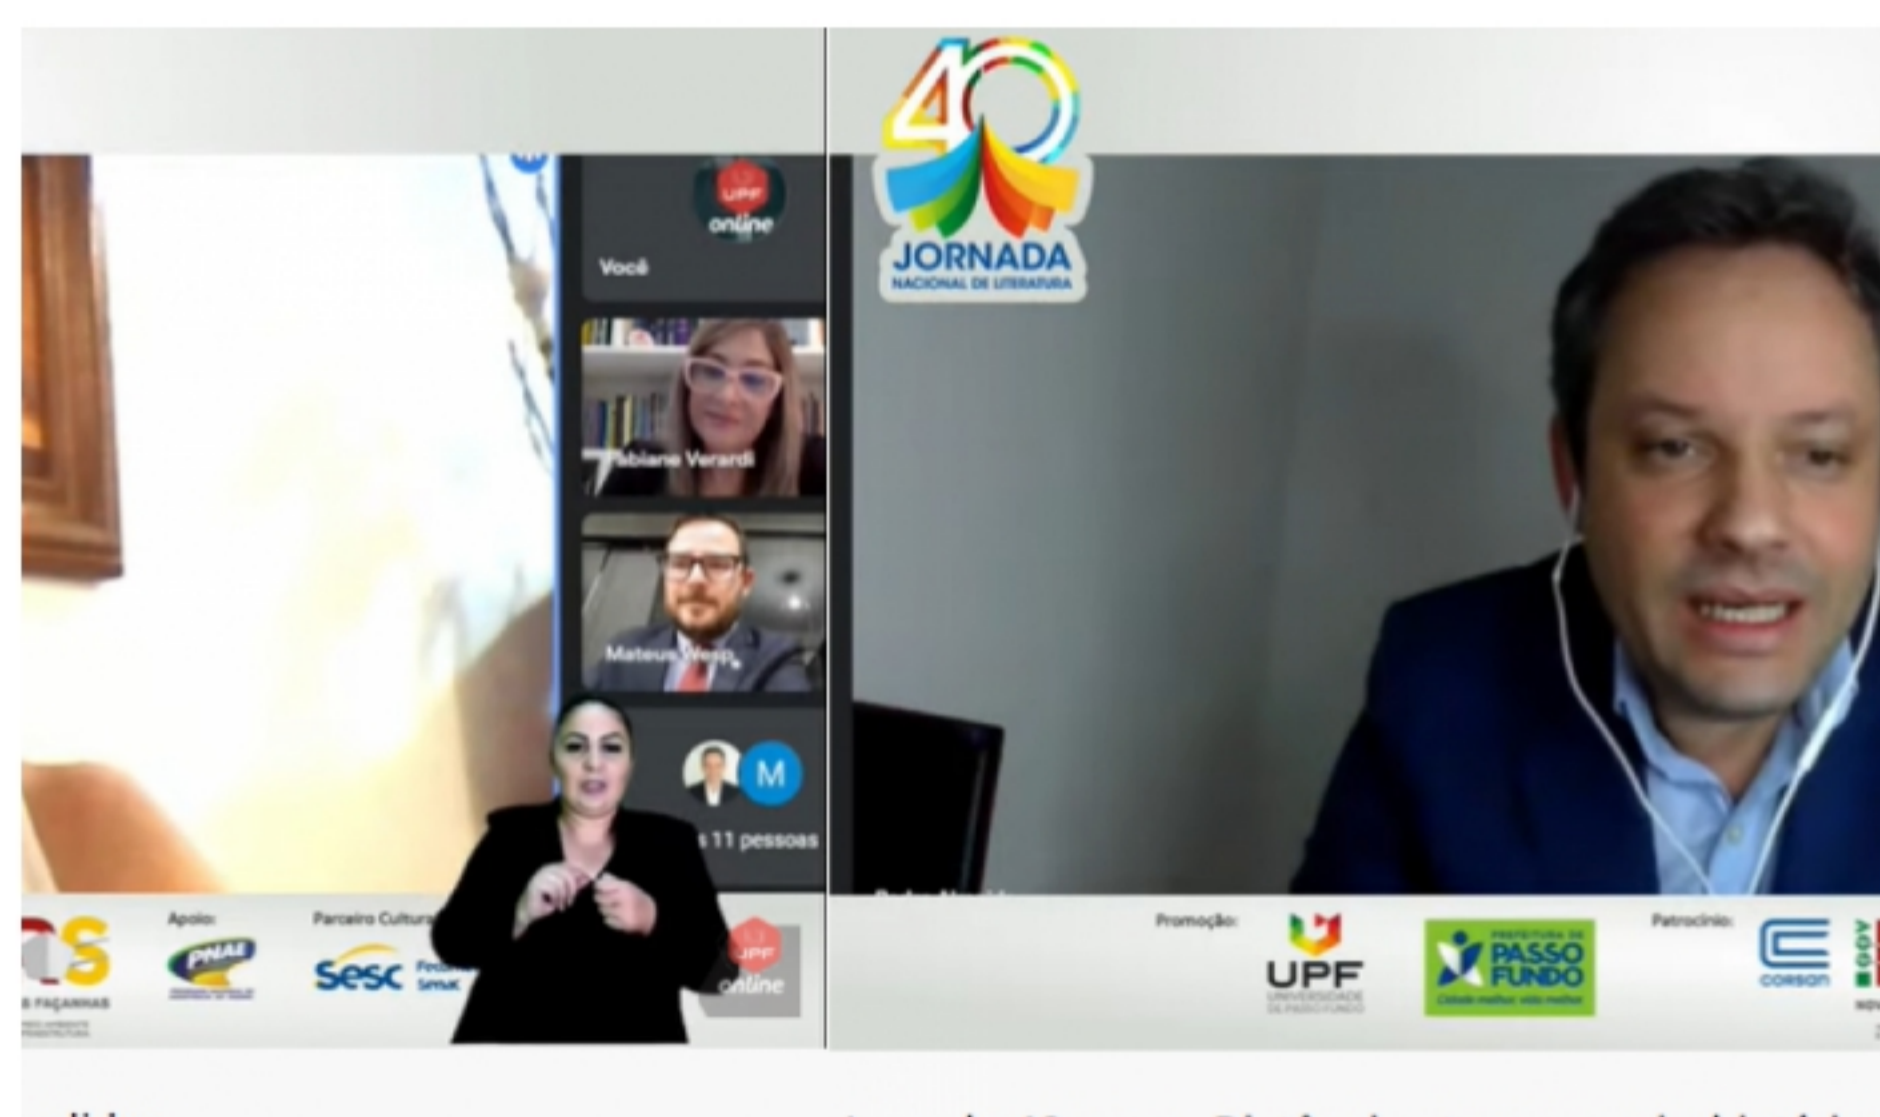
UPF online

Você

Fabiane Verardi

Mateus Wesp

M

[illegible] 11 pessoas

40

JORNADA NACIONAL DE LITERATURA

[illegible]S

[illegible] FAÇANHAS

Apoio:

PNAE

Parceiro Cultural

Sesc

UPF online

Promoção:

UPF UNIVERSIDADE DE PASSO FUNDO

PREFEITURA DE PASSO FUNDO

Cidade melhor, vida melhor

Patrocínio:

corsan